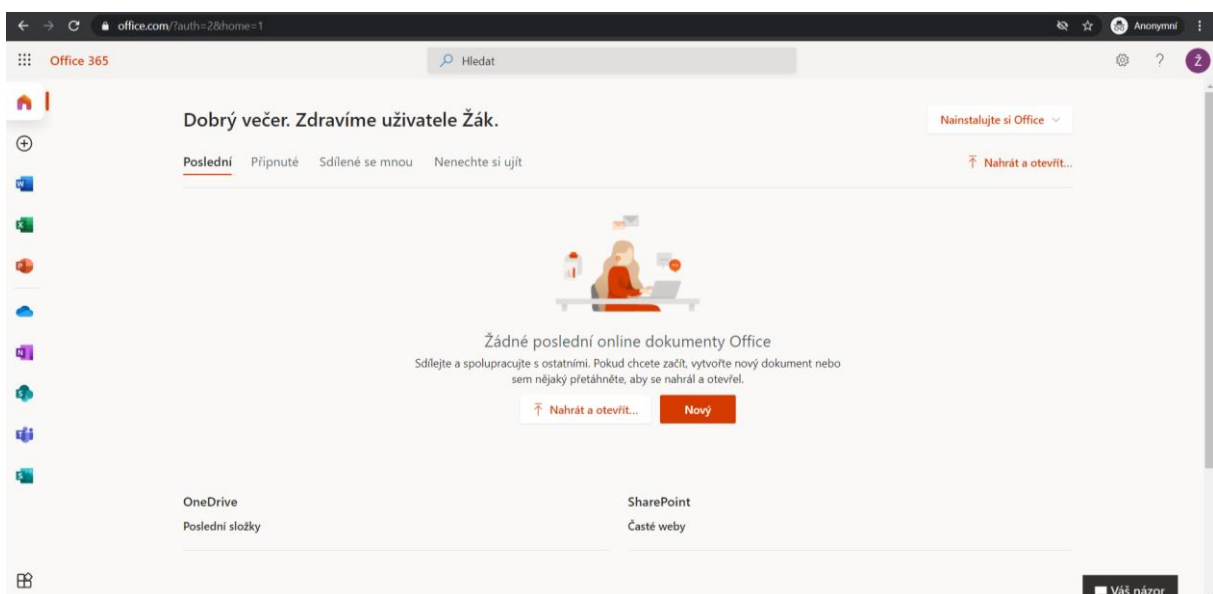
office.com/?auth=2&home=1

Anonymní

Office 365

Hledat

Ž

Dobrý večer. Zdravíme uživatele Žák.

Nainstalujte si Office

Poslední Připnuté Sdílené se mnou Nenechte si ujít

Nahrát a otevřít...

Žádné poslední online dokumenty Office

Sdílejte a spolupracujte s ostatními. Pokud chcete začít, vytvořte nový dokument nebo sem nějaký přetáhněte, aby se nahrál a otevřel.

Nahrát a otevřít...

Nový

OneDrive

Poslední složky

SharePoint

Časté weby

Váš názor